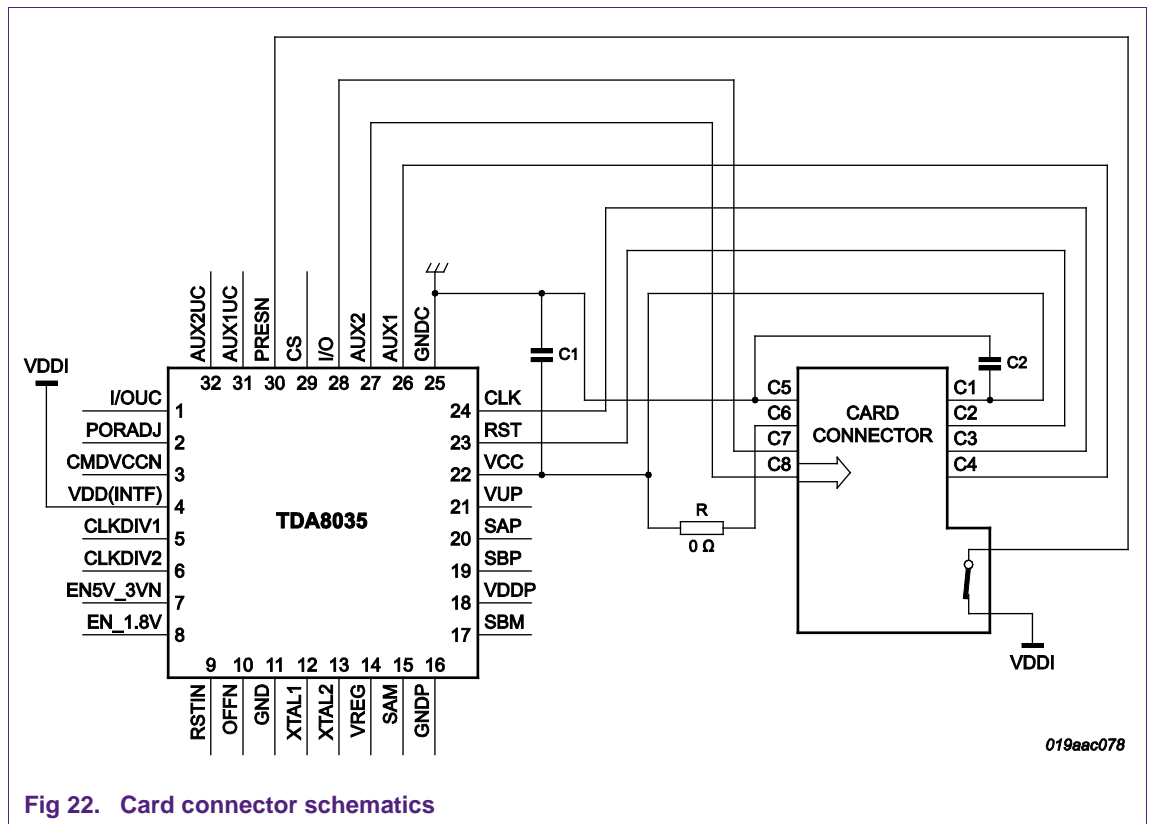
AUX2UC
AUX1UC
PRESN
CS
I/O
AUX2
AUX1
GNDC
32 31 30 29 28 27 26 25
VDDI
I/OUC 1
PORADJ 2
CMDVCCN 3
VDD(INTF) 4
CLKDIV1 5
CLKDIV2 6
EN5V_3VN 7
EN_1.8V 8
TDA8035
24 CLK
23 RST
22 VCC
21 VUP
20 SAP
19 SBP
18 VDDP
17 SBM
9 10 11 12 13 14 15 16
RSTIN
OFFN
GND
XTAL1
XTAL2
VREG
SAM
GNDP
C1
C2
R
0 Ω
C5
C6
C7
C8
CARD CONNECTOR
C1
C2
C3
C4
VDDI
019aac078

Fig 22. Card connector schematics